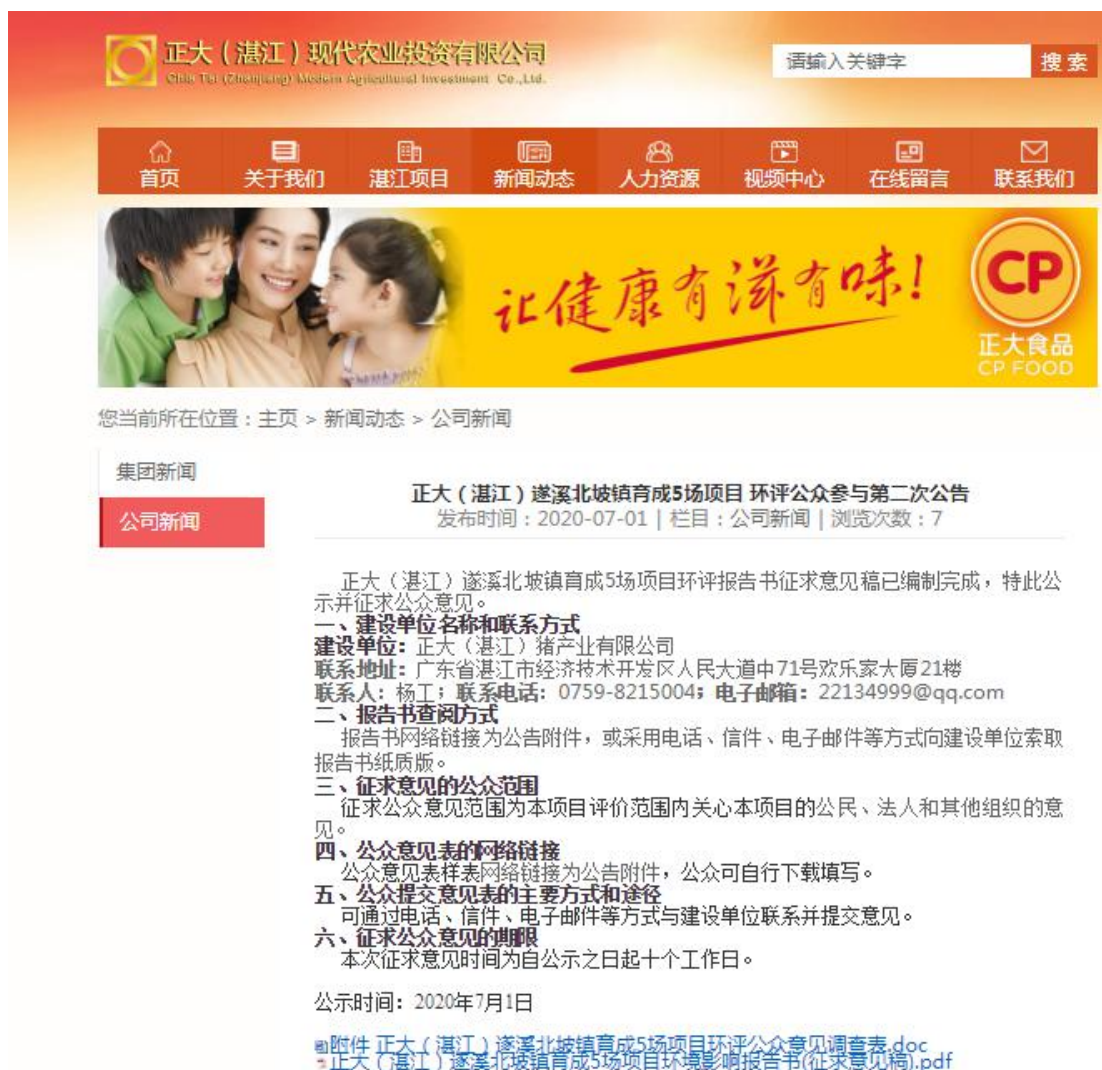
正大（湛江）现代农业投资有限公司
Chia Tai (Zhanjiang) Modern Agricultural Investment Co.,Ltd.

请输入关键字
搜索

首页
关于我们
湛江项目
新闻动态
人力资源
视频中心
在线留言
联系我们

让健康有滋有味！
CP
正大食品
CP FOOD

您当前所在位置：主页 > 新闻动态 > 公司新闻

集团新闻
公司新闻

正大（湛江）遂溪北坡镇育成5场项目 环评公众参与第二次公告
发布时间：2020-07-01 | 栏目：公司新闻 | 浏览次数：7

正大（湛江）遂溪北坡镇育成5场项目环评报告书征求意见稿已编制完成，特此公示并征求公众意见。
一、建设单位名称和联系方式
建设单位：正大（湛江）猪产业有限公司
联系地址：广东省湛江市经济技术开发区人民大道中71号欢乐家大厦21楼
联系人：杨工；联系电话：0759-8215004；电子邮箱：22134999@qq.com
二、报告书查阅方式
报告书网络链接为公告附件，或采用电话、信件、电子邮件等方式向建设单位索取报告书纸质版。
三、征求意见的公众范围
征求公众意见范围为本项目评价范围内关心本项目的公民、法人和其他组织的意见。
四、公众意见表的网络链接
公众意见表样表网络链接为公告附件，公众可自行下载填写。
五、公众提交意见表的主要方式和途径
可通过电话、信件、电子邮件等方式与建设单位联系并提交意见。
六、征求公众意见的期限
本次征求意见时间为自公示之日起十个工作日。

公示时间：2020年7月1日

附件 正大（湛江）遂溪北坡镇育成5场项目环评公众意见调查表.doc
正大（湛江）遂溪北坡镇育成5场项目环境影响报告书(征求意见稿).pdf